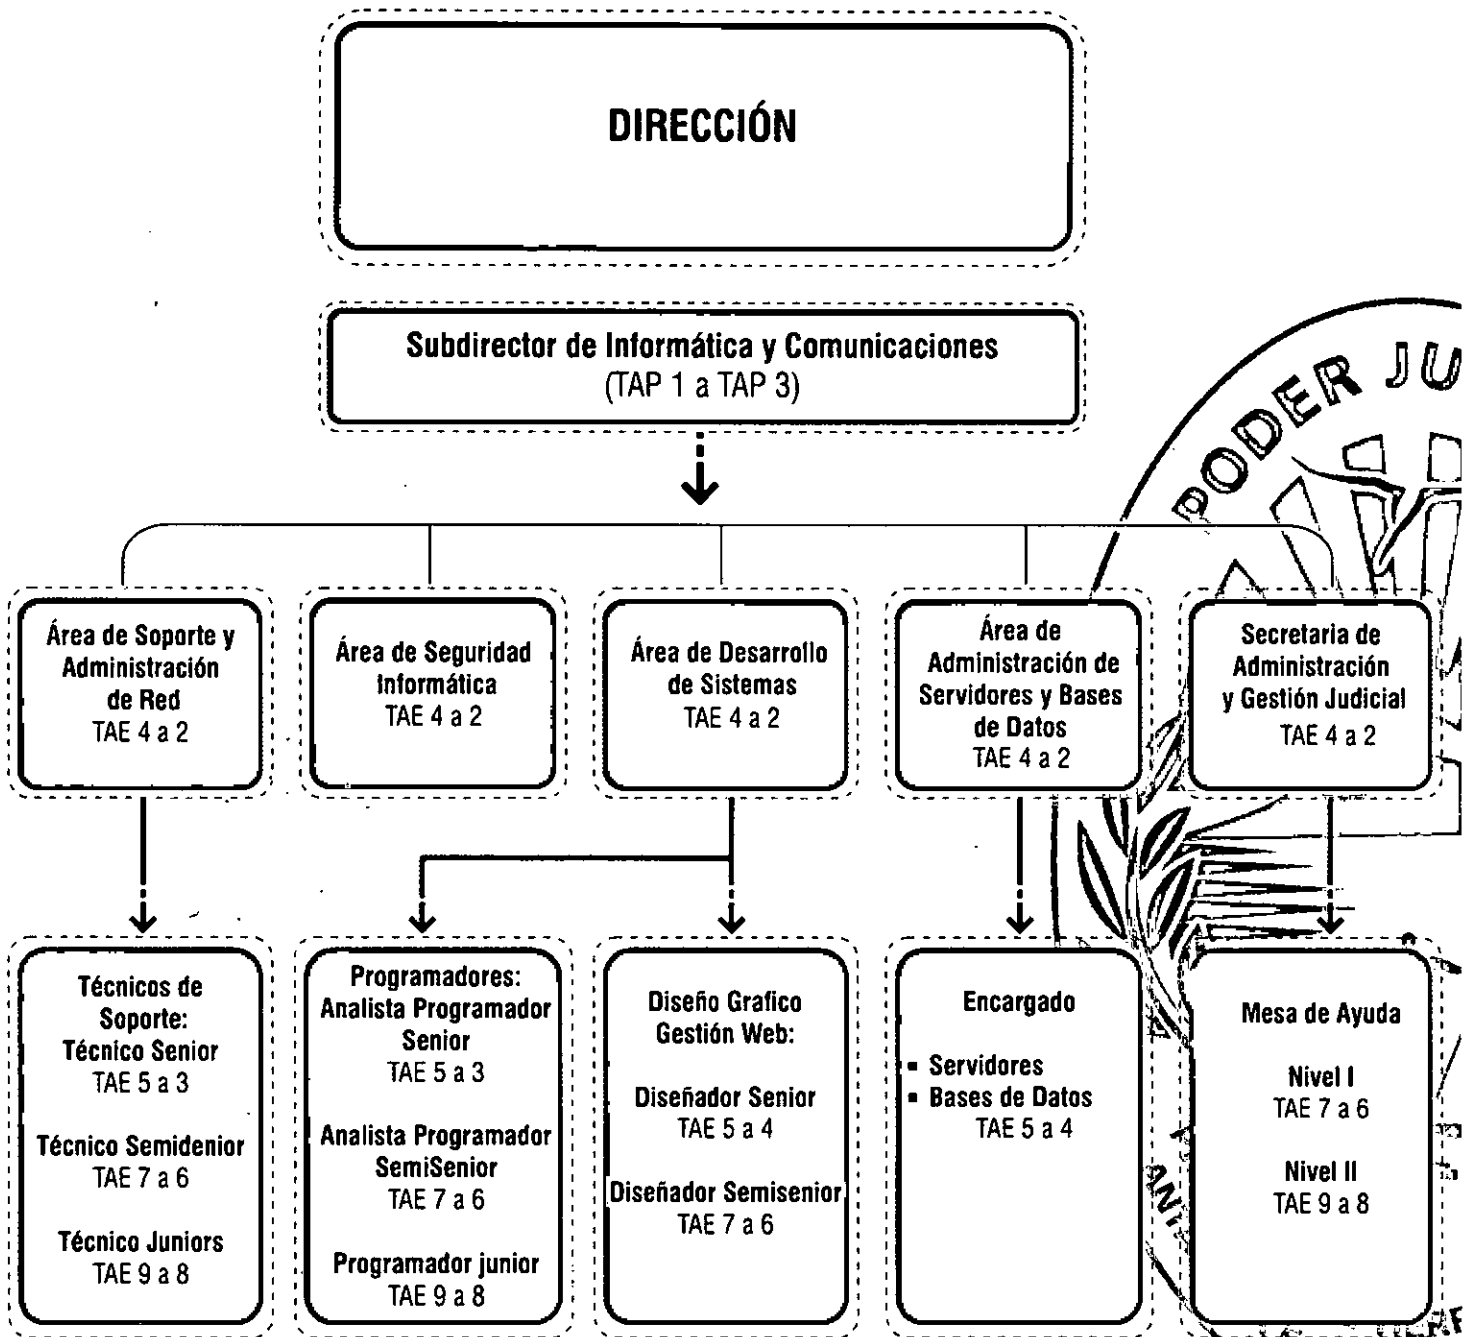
DIRECCIÓN

Subdirector de Informática y Comunicaciones
(TAP 1 a TAP 3)

Área de Soporte y Administración de Red
TAE 4 a 2

Área de Seguridad Informática
TAE 4 a 2

Área de Desarrollo de Sistemas
TAE 4 a 2

Área de Administración de Servidores y Bases de Datos
TAE 4 a 2

Secretaria de Administración y Gestión Judicial
TAE 4 a 2

Técnicos de Soporte:
Técnico Senior
TAE 5 a 3

Técnico Semidenior
TAE 7 a 6

Técnico Juniors
TAE 9 a 8

Programadores:
Analista Programador Senior
TAE 5 a 3

Analista Programador SemiSenior
TAE 7 a 6

Programador junior
TAE 9 a 8

Diseño Grafico Gestión Web:

Diseñador Senior
TAE 5 a 4

Diseñador Semisenior
TAE 7 a 6

Encargado

- Servidores
- Bases de Datos
TAE 5 a 4

Mesa de Ayuda

Nivel I
TAE 7 a 6

Nivel II
TAE 9 a 8

PODER JU